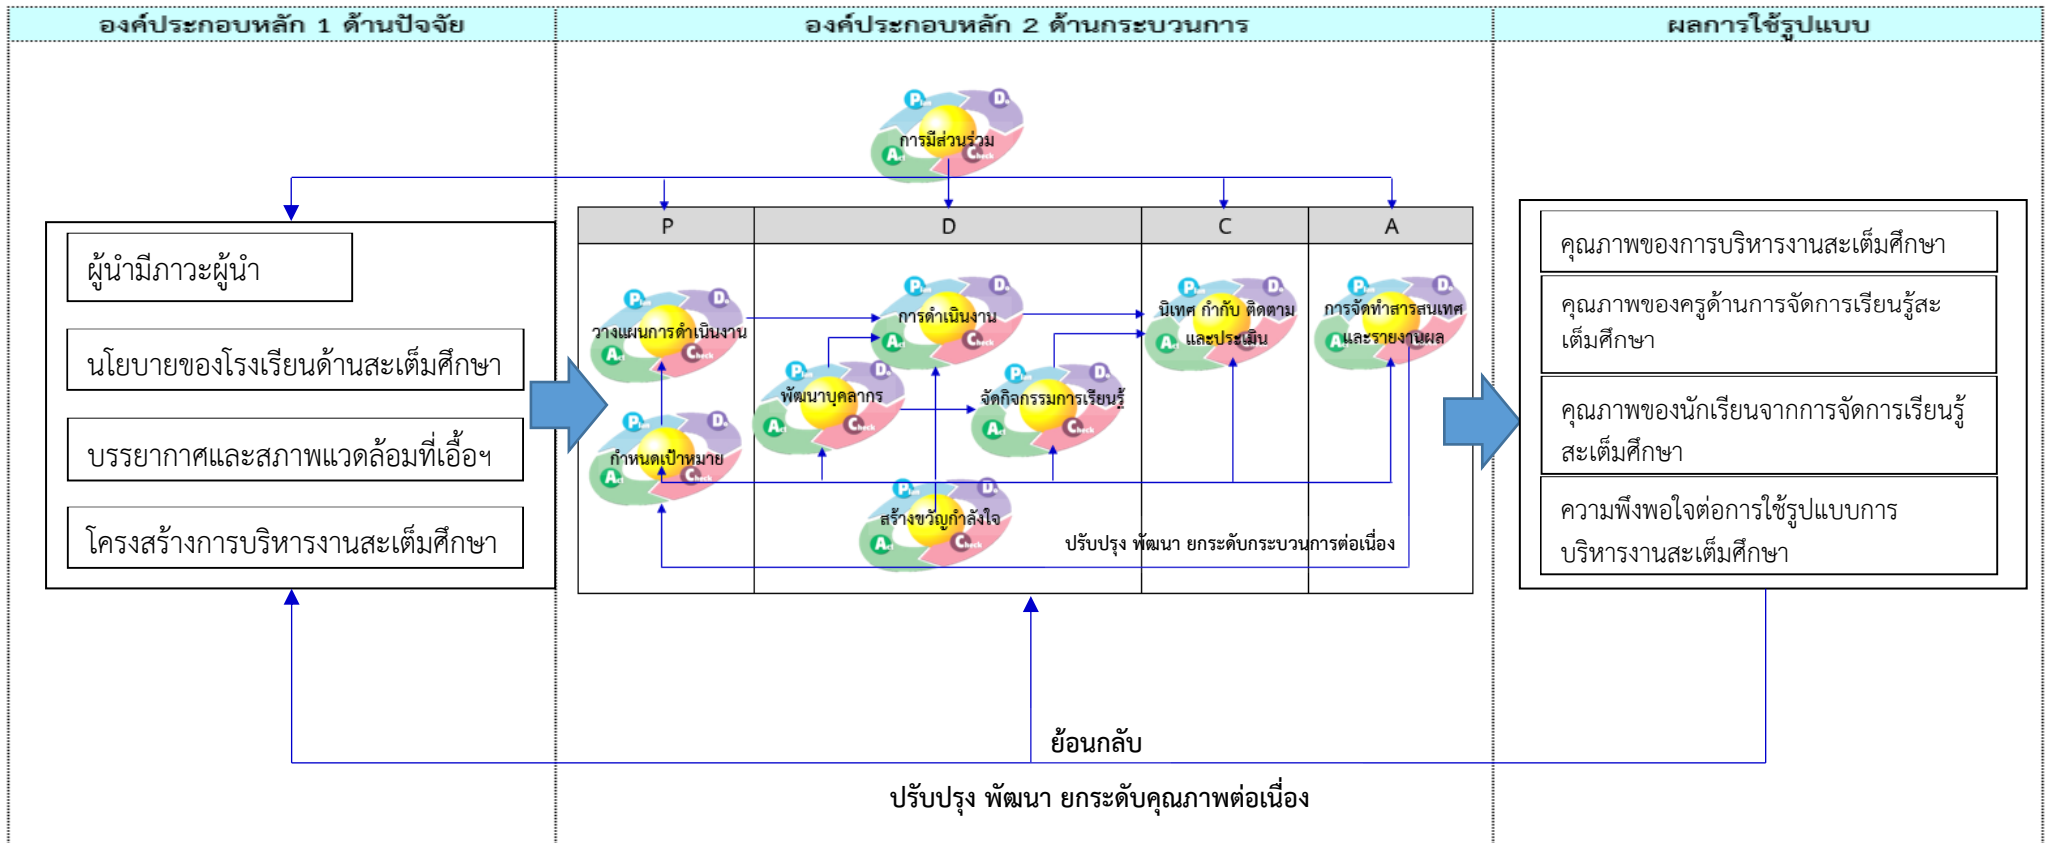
องค์ประกอบหลัก 1 ด้านปัจจัย

องค์ประกอบหลัก 2 ด้านกระบวนการ

ผลการใช้รูปแบบ

การมีส่วนร่วม

ผู้นำมีภาวะผู้นำ

นโยบายของโรงเรียนด้านสะเต็มศึกษา

บรรยากาศและสภาพแวดล้อมที่เอื้อฯ

โครงสร้างการบริหารงานสะเต็มศึกษา

| P | D | C | A |
|---|---|---|---|
| วางแผนการดำเนินงาน<br>กำหนดเป้าหมาย | การดำเนินงาน<br>พัฒนาบุคลากร<br>จัดกิจกรรมการเรียนรู้<br>สร้างขวัญกำลังใจ | นิเทศ กำกับ ติดตาม และประเมิน | การจัดทำสารสนเทศและรายงานผล |

ปรับปรุง พัฒนา ยกระดับกระบวนการต่อเนื่อง

คุณภาพของการบริหารงานสะเต็มศึกษา

คุณภาพของครูด้านการจัดการเรียนรู้สะเต็มศึกษา

คุณภาพของนักเรียนจากการจัดการเรียนรู้สะเต็มศึกษา

ความพึงพอใจต่อการใช้รูปแบบการบริหารงานสะเต็มศึกษา

ย้อนกลับ

ปรับปรุง พัฒนา ยกระดับคุณภาพต่อเนื่อง